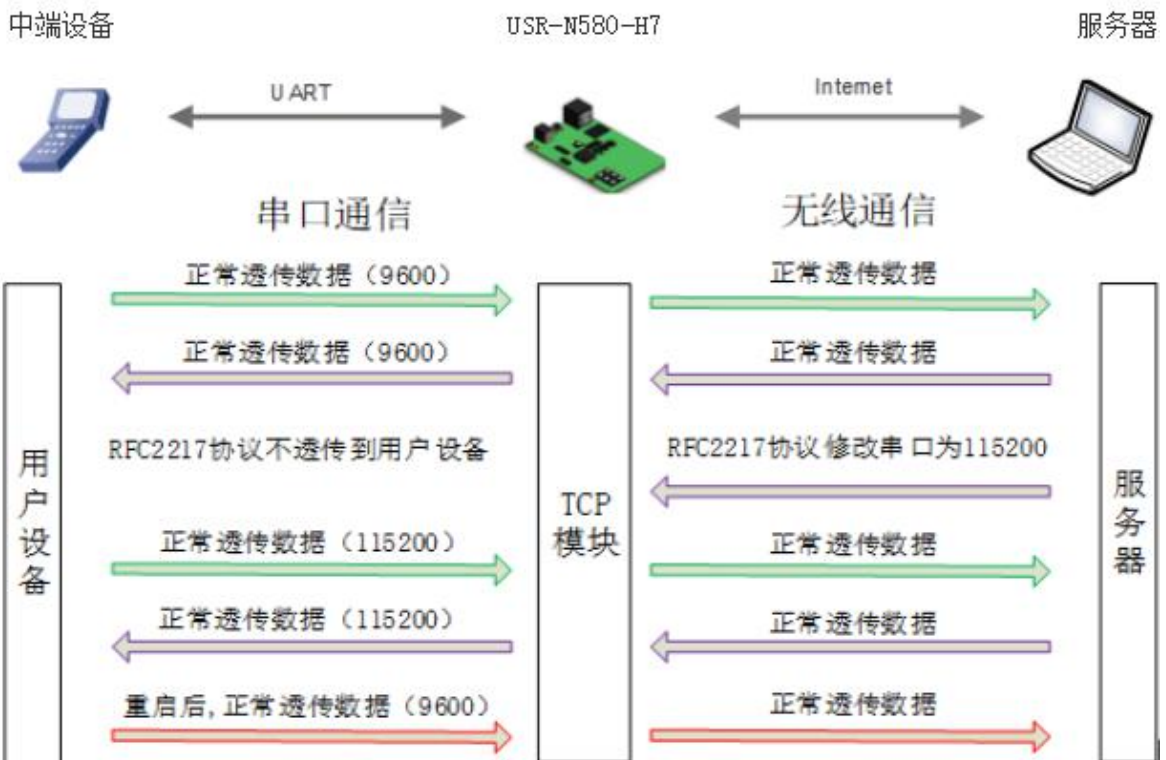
中端设备

USR-N580-H7

服务器

U ART

Intemet

串口通信

无线通信

用户设备

正常透传数据（9600）

正常透传数据（9600）

RFC2217协议不透传到用户设备

正常透传数据（115200）

正常透传数据（115200）

重启后，正常透传数据（9600）

TCP模块

正常透传数据

正常透传数据

RFC2217协议修改串口为115200

正常透传数据

正常透传数据

正常透传数据

服务器